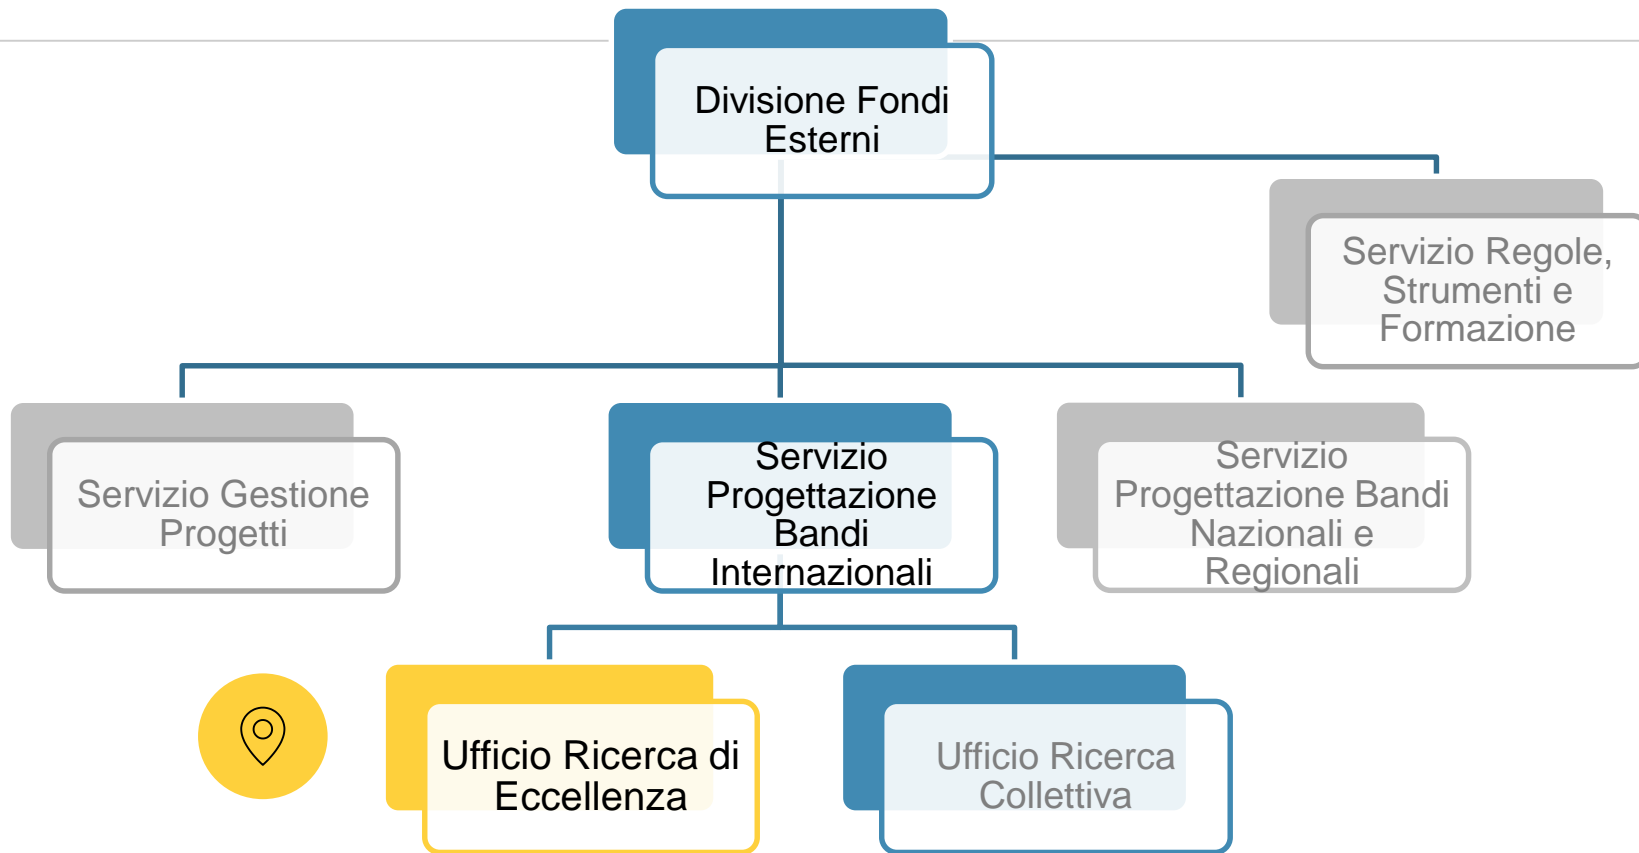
Divisione Fondi Esterni

Servizio Regole, Strumenti e Formazione

Servizio Gestione Progetti

Servizio Progettazione Bandi Internazionali

Servizio Progettazione Bandi Nazionali e Regionali

Ufficio Ricerca di Eccellenza

Ufficio Ricerca Collettiva